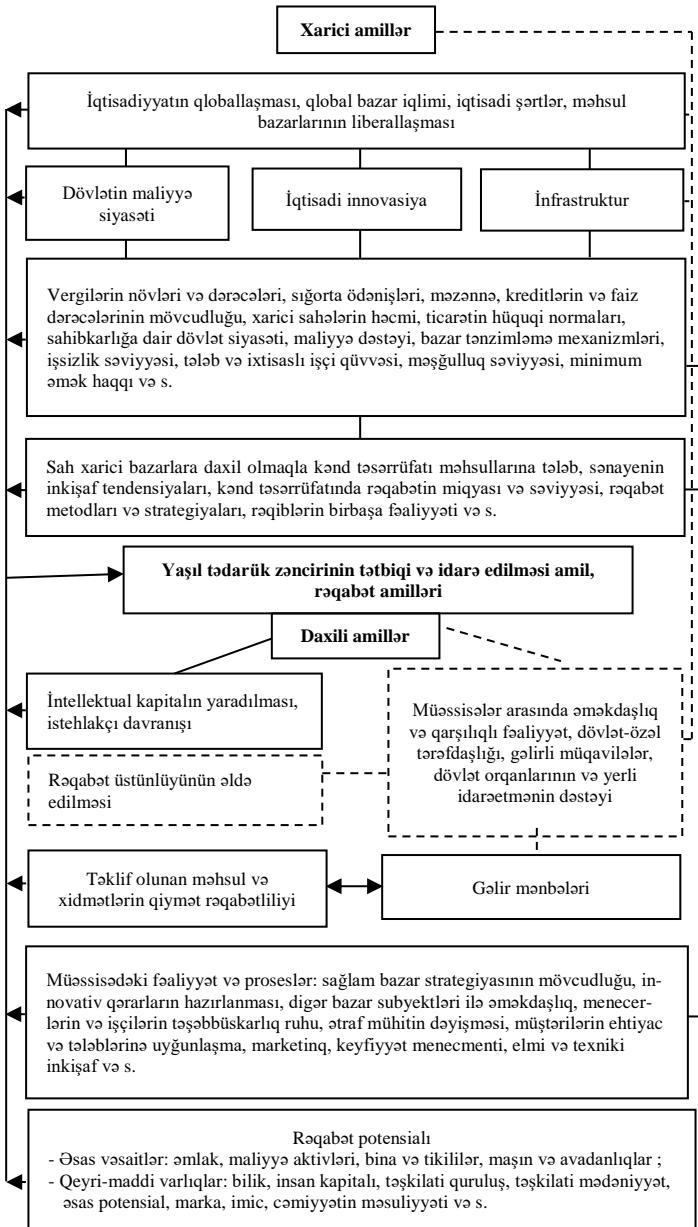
Xarici amillər

İqtisadiyyatın qloballaşması, qlobal bazar iqlimi, iqtisadi şərtlər, məhsul bazarlarının liberallaşması

Dövlətin maliyyə siyasəti

İqtisadi innovasiya

İnfrastruktur

Vergilərin növləri və dərəcələri, sığorta ödənişləri, məzənnə, kreditlərin və faiz dərəcələrinin mövcudluğu, xarici sahələrin həcmi, ticarətin hüquqi normaları, sahibkarlığa dair dövlət siyasəti, maliyyə dəstəyi, bazar tənzimləmə mexanizmləri, işsizlik səviyyəsi, tələb və ixtisaslı işçi qüvvəsi, məşğulluq səviyyəsi, minimum əmək haqqı və s.

Sah xarici bazarlara daxil olmaqla kənd təsərrüfatı məhsullarına tələb, sənayenin inkişaf tendensiyaları, kənd təsərrüfatında rəqabətin miqyası və səviyyəsi, rəqabət metodları və strategiyaları, rəqiblərin birbaşa fəaliyyəti və s.

Yaşıl tədarük zəncirinin tətbiqi və idarə edilməsi amil, rəqabət amilləri

Daxili amillər

İntellektual kapitalın yaradılması, istehlakçı davranışı

Rəqabət üstünlüyünün əldə edilməsi

Müəssisələr arasında əməkdaşlıq və qarşılıqlı fəaliyyət, dövlət-özəl tərəfdaşlığı, gəlirli müqavilələr, dövlət orqanlarının və yerli idarəetmənin dəstəyi

Təklif olunan məhsul və xidmətlərin qiymət rəqabətliliyi

Gəlir mənbələri

Müəssisədəki fəaliyyət və proseslər: sağlam bazar strategiyasının mövcudluğu, innovativ qərarların hazırlanması, digər bazar subyektləri ilə əməkdaşlıq, menecerlərin və işçilərin təşəbbüskarlıq ruhu, ətraf mühitin dəyişməsi, müştərilərin ehtiyac və tələblərinə uyğunlaşma, marketinq, keyfiyyət menecmenti, elmi və texniki inkişaf və s.

Rəqabət potensialı
- Əsas vəsaitlər: əmlak, maliyyə aktivləri, bina və tikililər, maşın və avadanlıqlar ;
- Qeyri-maddi varlıqlar: bilik, insan kapitalı, təşkilati quruluş, təşkilati mədəniyyət, əsas potensial, marka, imic, cəmiyyətin məsuliyyəti və s.